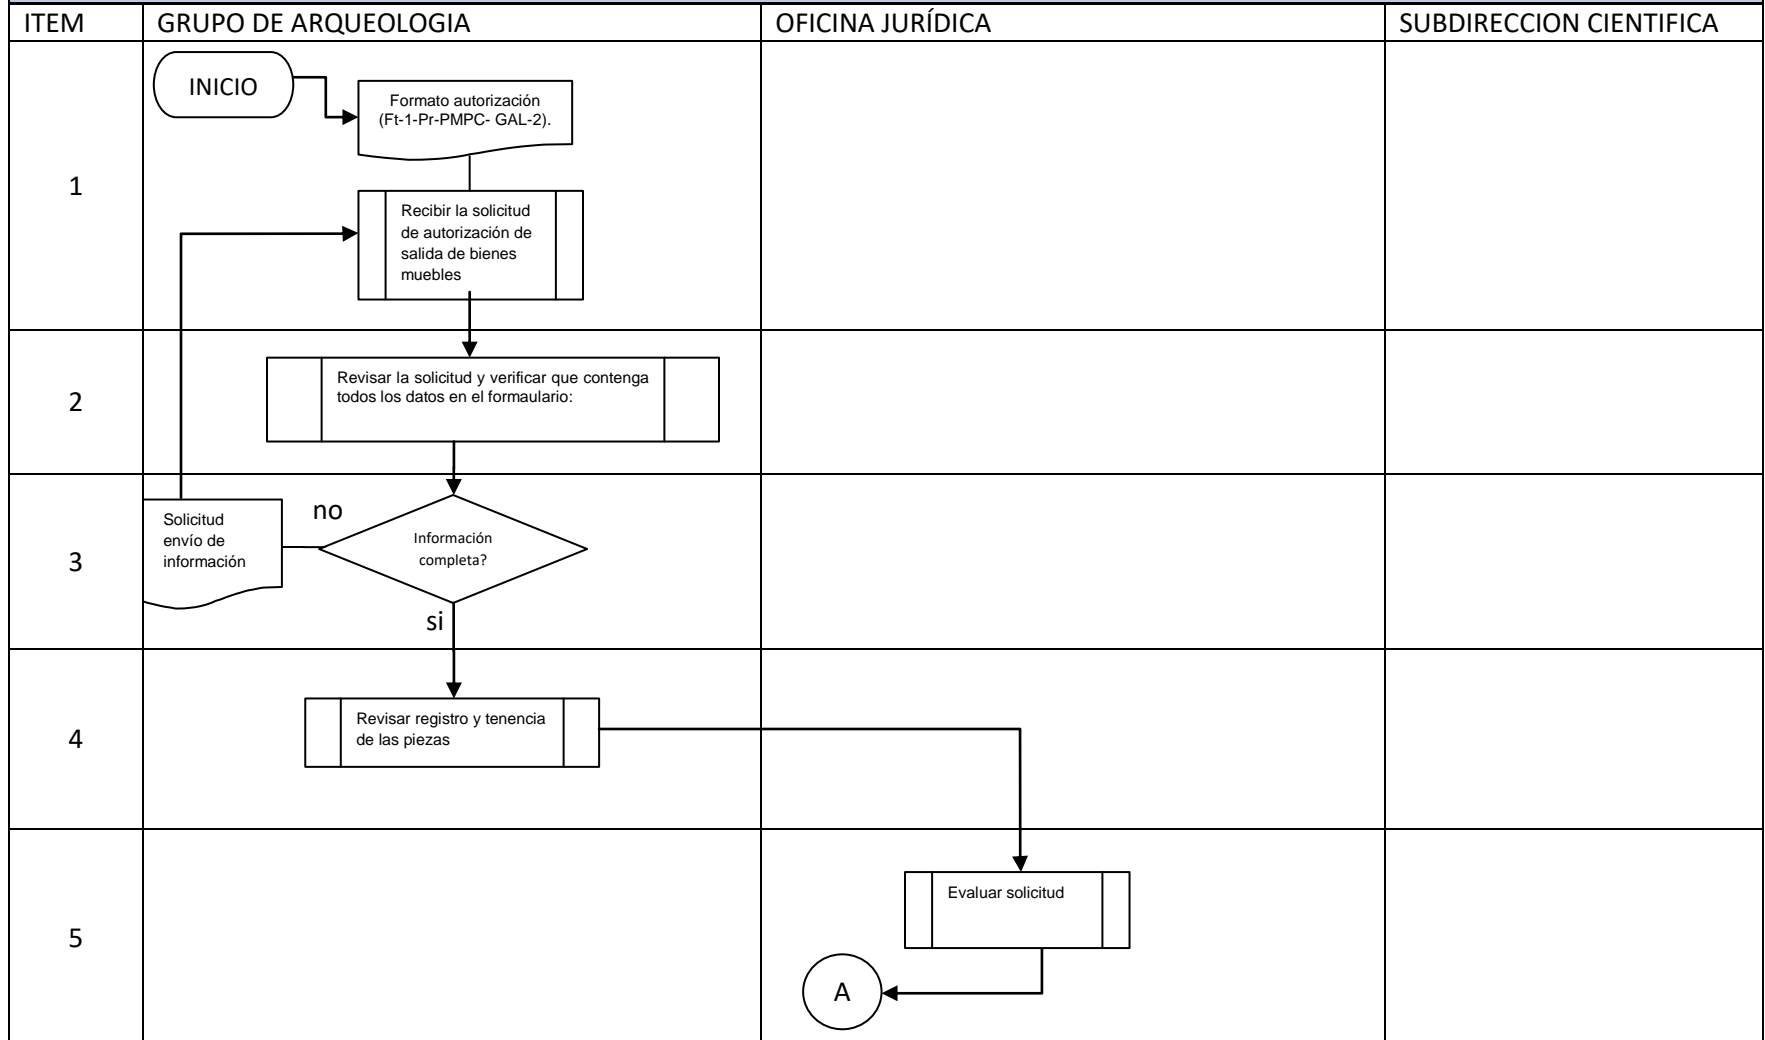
| ITEM | GRUPO DE ARQUEOLOGIA | OFICINA JURÍDICA | SUBDIRECCION CIENTIFICA |
|---|---|---|---|
| 1 | INICIO<br>Formato autorización (Ft-1-Pr-PMPC- GAL-2).<br>Recibir la solicitud de autorización de salida de bienes muebles | | |
| 2 | Revisar la solicitud y verificar que contenga todos los datos en el formaulario: | | |
| 3 | Solicitud envío de información<br>no<br>Información completa?<br>si | | |
| 4 | Revisar registro y tenencia de las piezas | | |
| 5 | | Evaluar solicitud<br>A | |